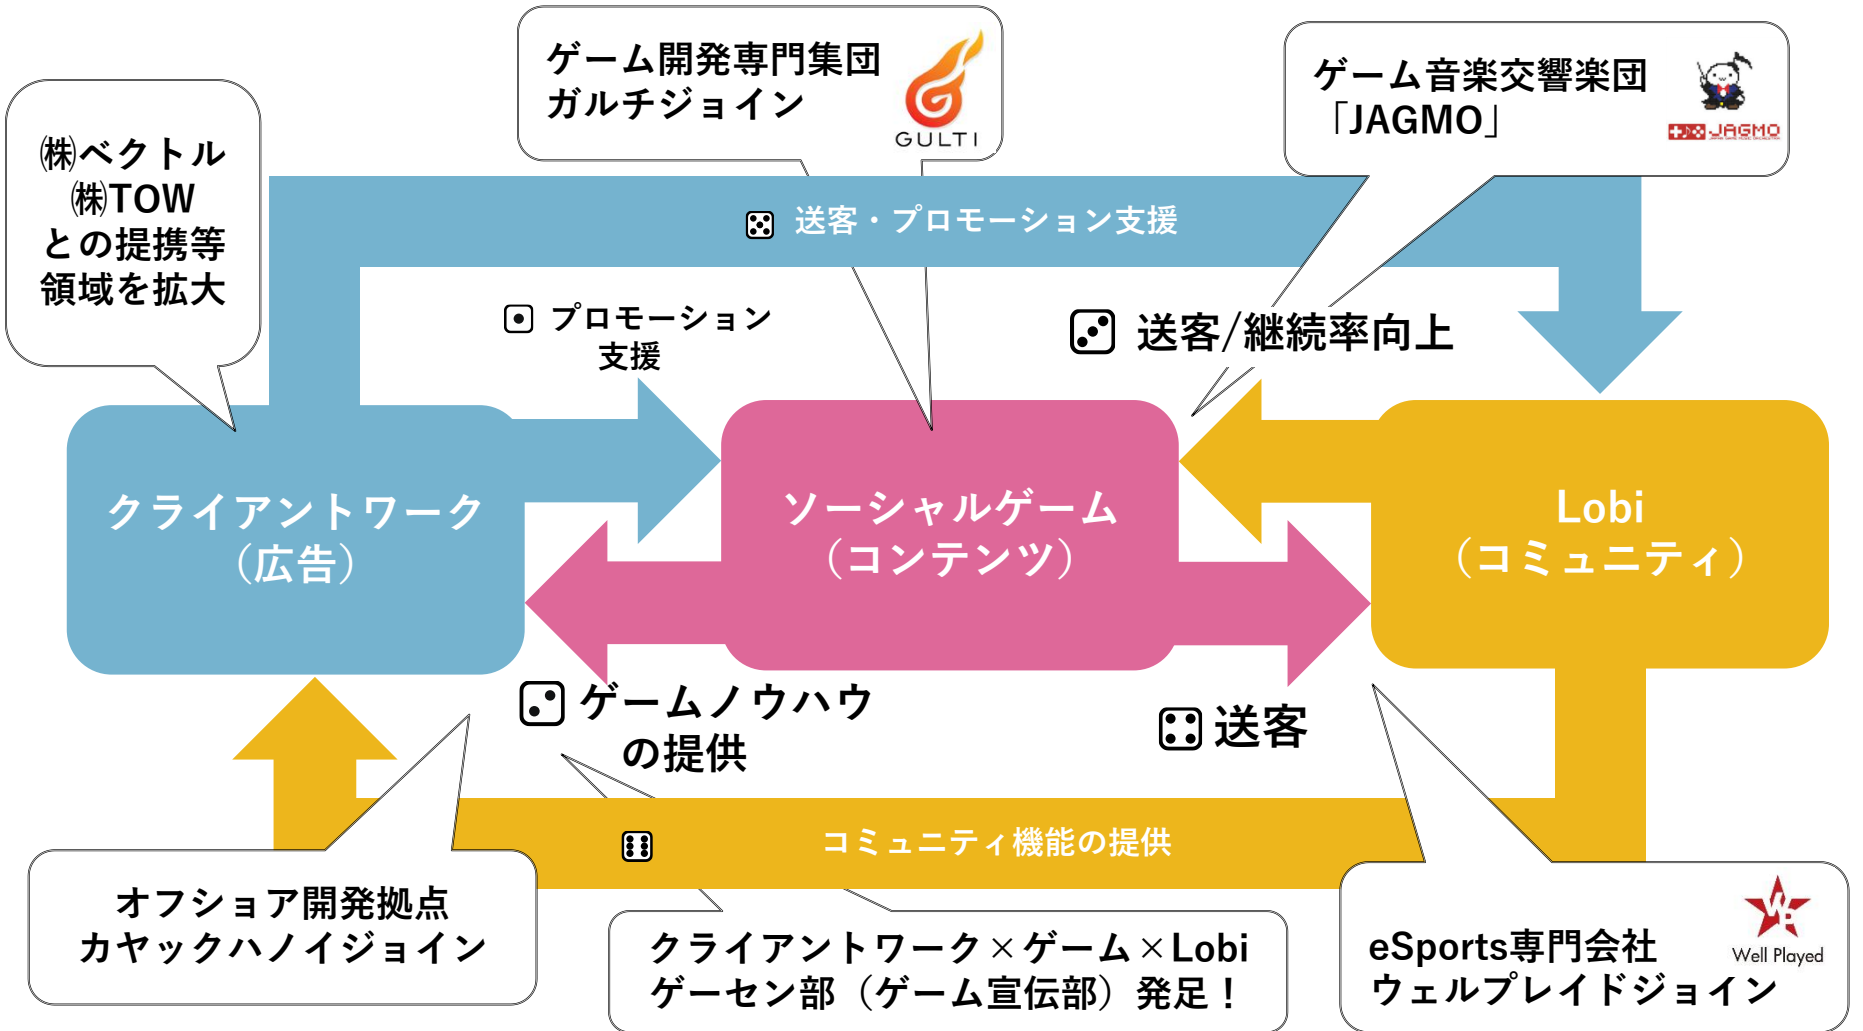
ゲーム開発専門集団
ガルチジョイン
GULTI

ゲーム音楽交響楽団
「JAGMO」
JAGMO

㈱ベクトル
㈱TOW
との提携等
領域を拡大

送客・プロモーション支援

プロモーション
支援

送客/継続率向上

クライアントワーク
（広告）

ソーシャルゲーム
（コンテンツ）

Lobi
（コミュニティ）

ゲームノウハウ
の提供

送客

コミュニティ機能の提供

オフショア開発拠点
カヤックハノイジョイン

クライアントワーク×ゲーム×Lobi
ゲーセン部（ゲーム宣伝部）発足！

eSports専門会社
ウェルプレイドジョイン
Well Played